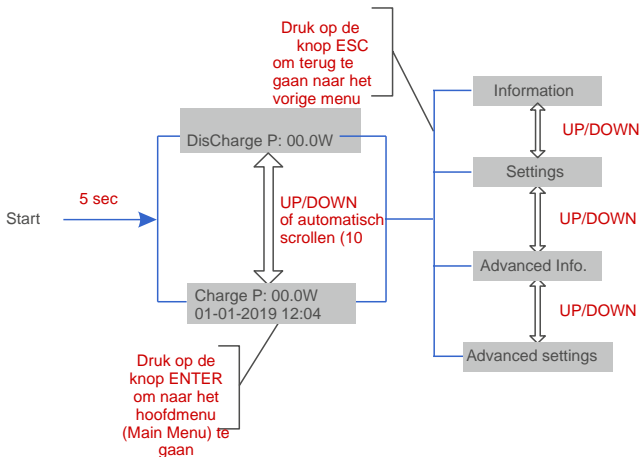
Druk op de knop ESC om terug te gaan naar het vorige menu

Information

UP/DOWN

DisCharge P: 00.0W

Settings

5 sec

UP/DOWN of automatisch scrollen (10

UP/DOWN

Start

Advanced Info.

Charge P: 00.0W
01-01-2019 12:04

UP/DOWN

Advanced settings

Druk op de knop ENTER om naar het hoofdmenu (Main Menu) te gaan